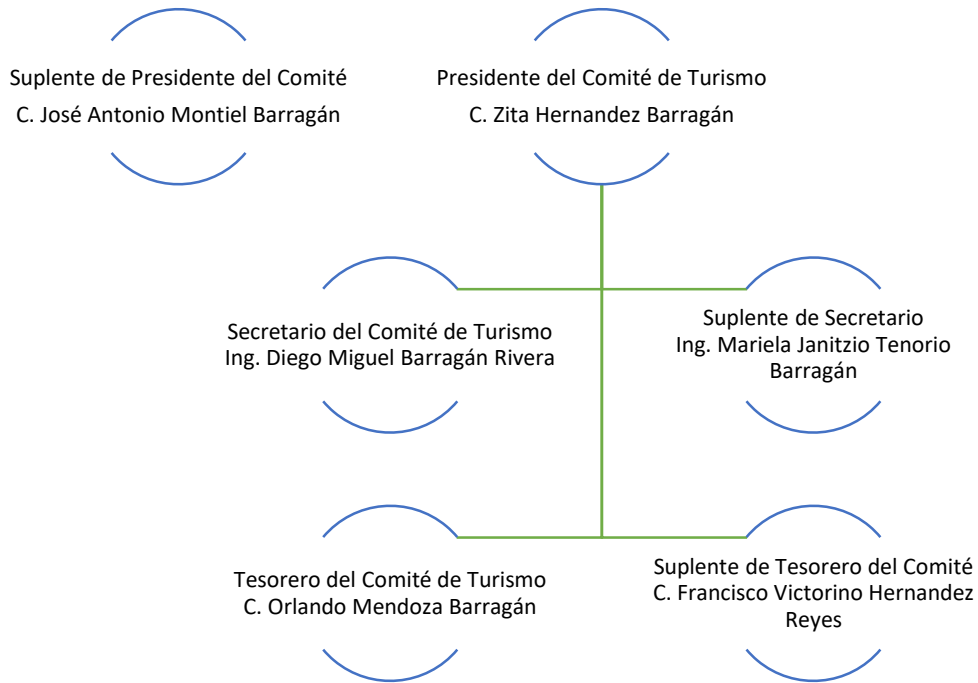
Suplente de Presidente del Comité
C. José Antonio Montiel Barragán

Presidente del Comité de Turismo
C. Zita Hernandez Barragán

Secretario del Comité de Turismo
Ing. Diego Miguel Barragán Rivera

Suplente de Secretario
Ing. Mariela Janitzio Tenorio Barragán

Tesorero del Comité de Turismo
C. Orlando Mendoza Barragán

Suplente de Tesorero del Comité
C. Francisco Victorino Hernandez Reyes